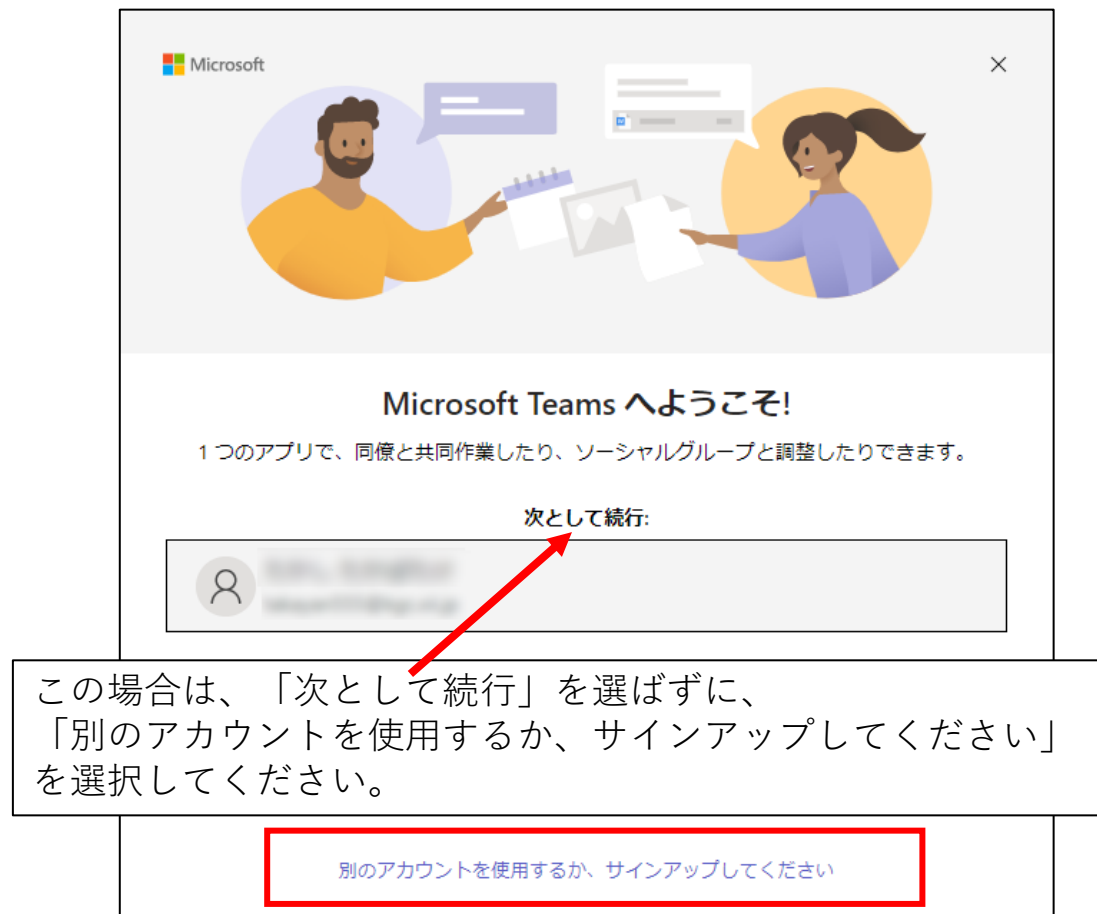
Microsoft

Microsoft Teams へようこそ!

1 つのアプリで、同僚と共同作業したり、ソーシャルグループと調整したりできます。

次として続行:

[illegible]
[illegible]

この場合は、「次として続行」を選ばずに、
「別のアカウントを使用するか、サインアップしてください」を選択してください。

別のアカウントを使用するか、サインアップしてください